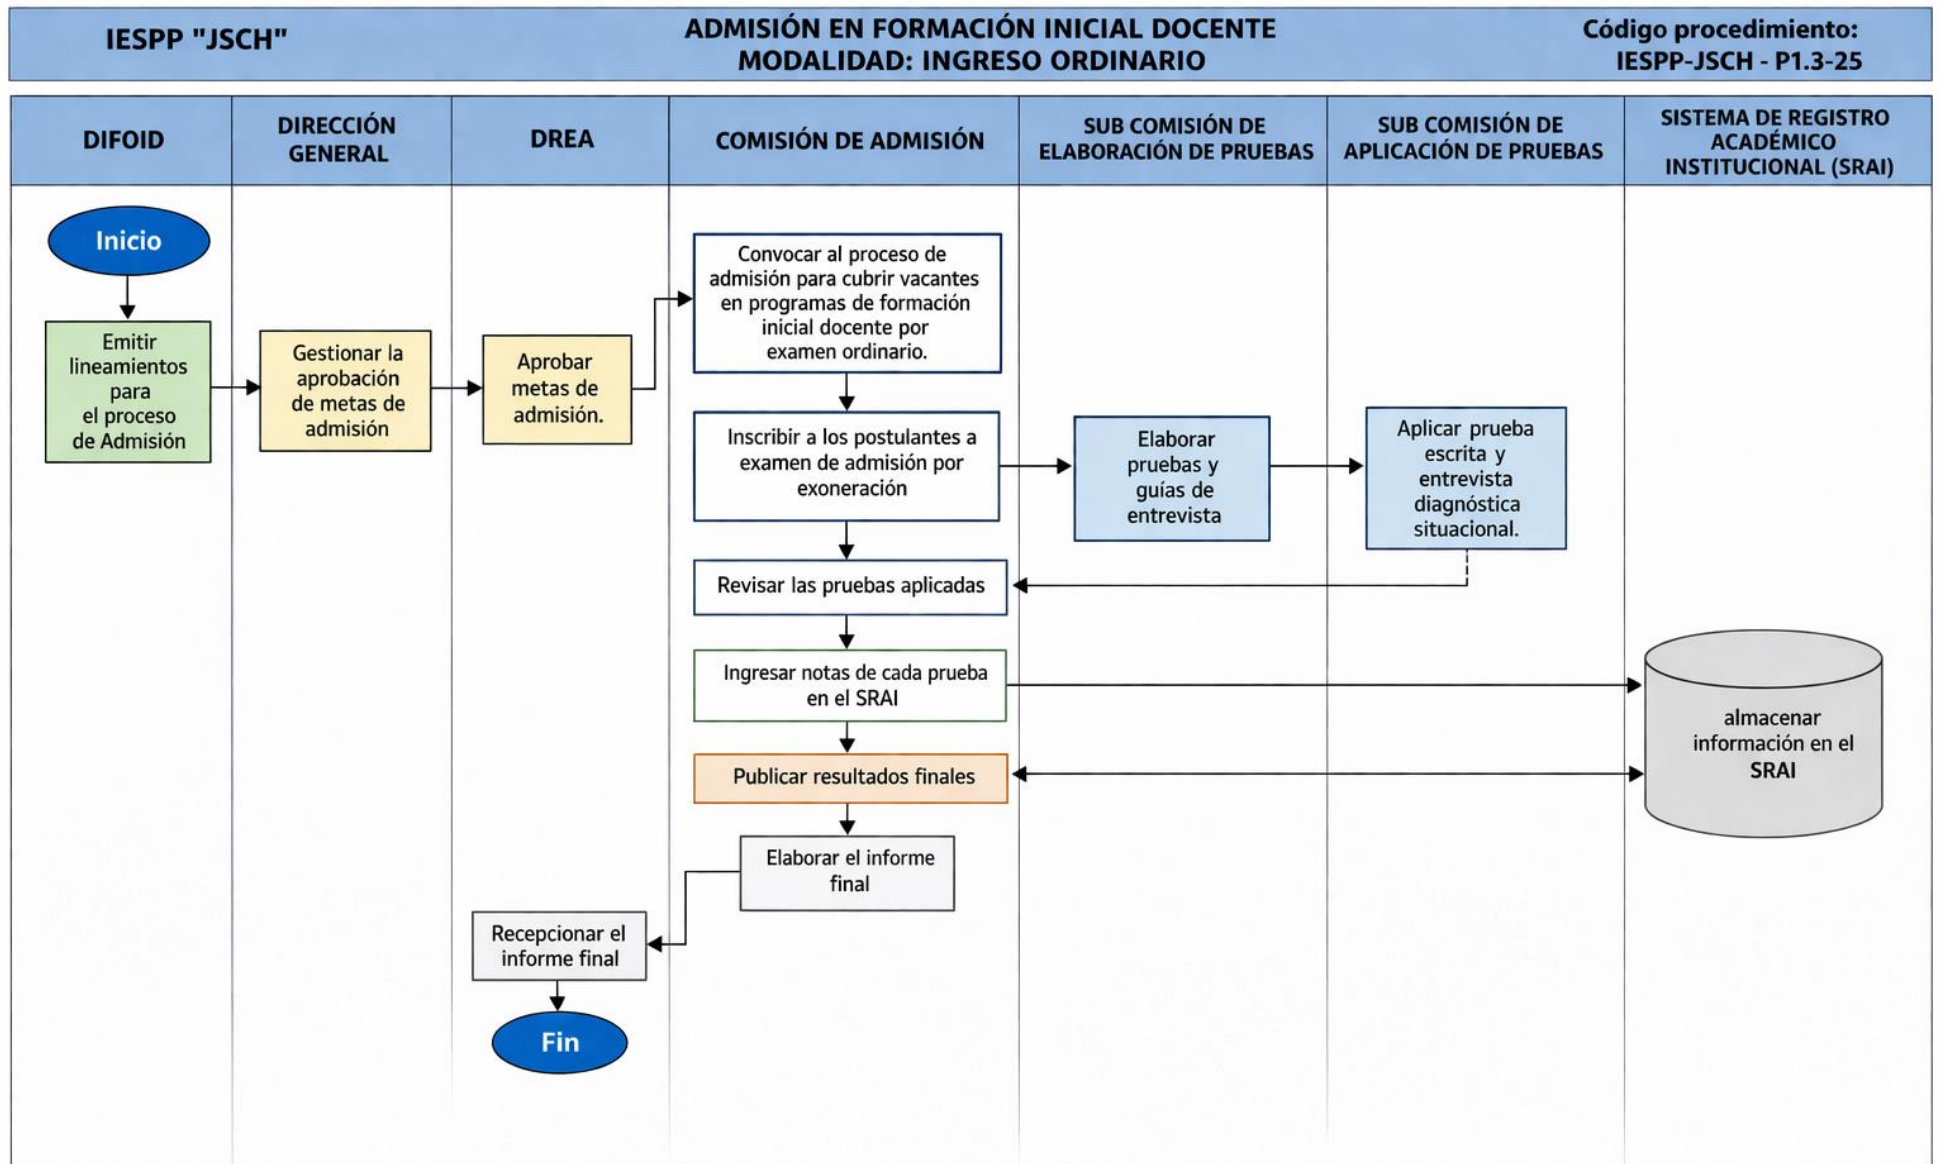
IESPP "JSCH"

ADMISIÓN EN FORMACIÓN INICIAL DOCENTE
MODALIDAD: INGRESO ORDINARIO

Código procedimiento:
IESPP-JSCH - P1.3-25

DIFOID

DIRECCIÓN GENERAL

DREA

COMISIÓN DE ADMISIÓN

SUB COMISIÓN DE ELABORACIÓN DE PRUEBAS

SUB COMISIÓN DE APLICACIÓN DE PRUEBAS

SISTEMA DE REGISTRO ACADÉMICO INSTITUCIONAL (SRAI)

Inicio

Emitir lineamientos para el proceso de Admisión

Gestionar la aprobación de metas de admisión

Aprobar metas de admisión.

Convocar al proceso de admisión para cubrir vacantes en programas de formación inicial docente por examen ordinario.

Inscribir a los postulantes a examen de admisión por exoneración

Elaborar pruebas y guías de entrevista

Aplicar prueba escrita y entrevista diagnóstica situacional.

Revisar las pruebas aplicadas

Ingresar notas de cada prueba en el SRAI

almacenar información en el SRAI

Publicar resultados finales

Elaborar el informe final

Recepcionar el informe final

Fin